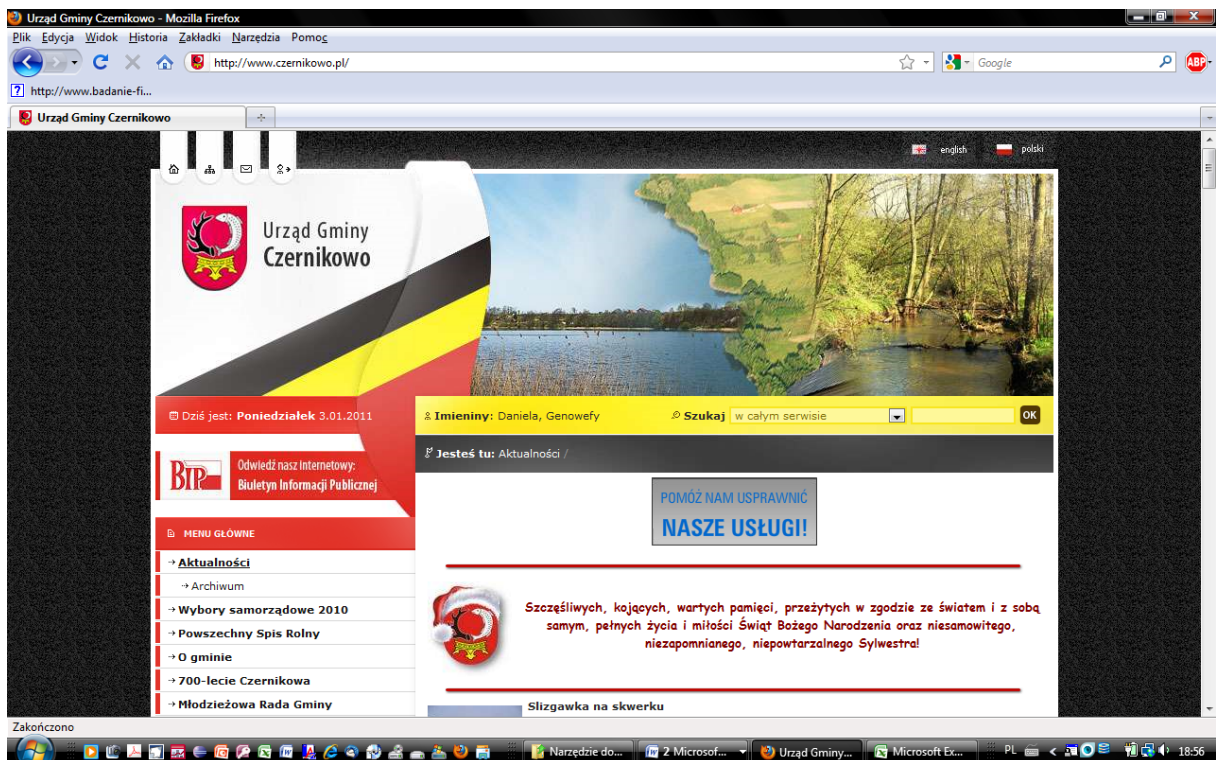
Urząd Gminy Czernikowo - Mozilla Firefox

Plik Edycja Widok Historia Zakładki Narzędzia Pomoc

http://www.czernikowo.pl/

Google

http://www.badanie-fi...

Urząd Gminy Czernikowo

english polski

Urząd Gminy Czernikowo

Dziś jest: Poniedziałek 3.01.2011

Imieniny: Daniela, Genowefy

Szukaj w całym serwisie

OK

BIP Odwiedź nasz internetowy: Biuletyn Informacji Publicznej

Jesteś tu: Aktualności /

POMÓŻ NAM USPRAWNIĆ NASZE USŁUGI!

MENU GŁÓWNE

Aktualności

Archiwum

Wybory samorządowe 2010

Powszechny Spis Rolny

O gminie

700-lecie Czernikowa

Młodzieżowa Rada Gminy

Szczęśliwych, kojących, wartych pamięci, przeżytych w zgodzie ze światem i z sobą samym, pełnych życia i miłości Świąt Bożego Narodzenia oraz niesamowitego, niezapomnianego, niepowtarzalnego Sylwestra!

Slizgawka na skwerku

Zakończono

Narzędzie do... 2 Microsof... Urząd Gminy... Microsoft Ex... PL 18:56